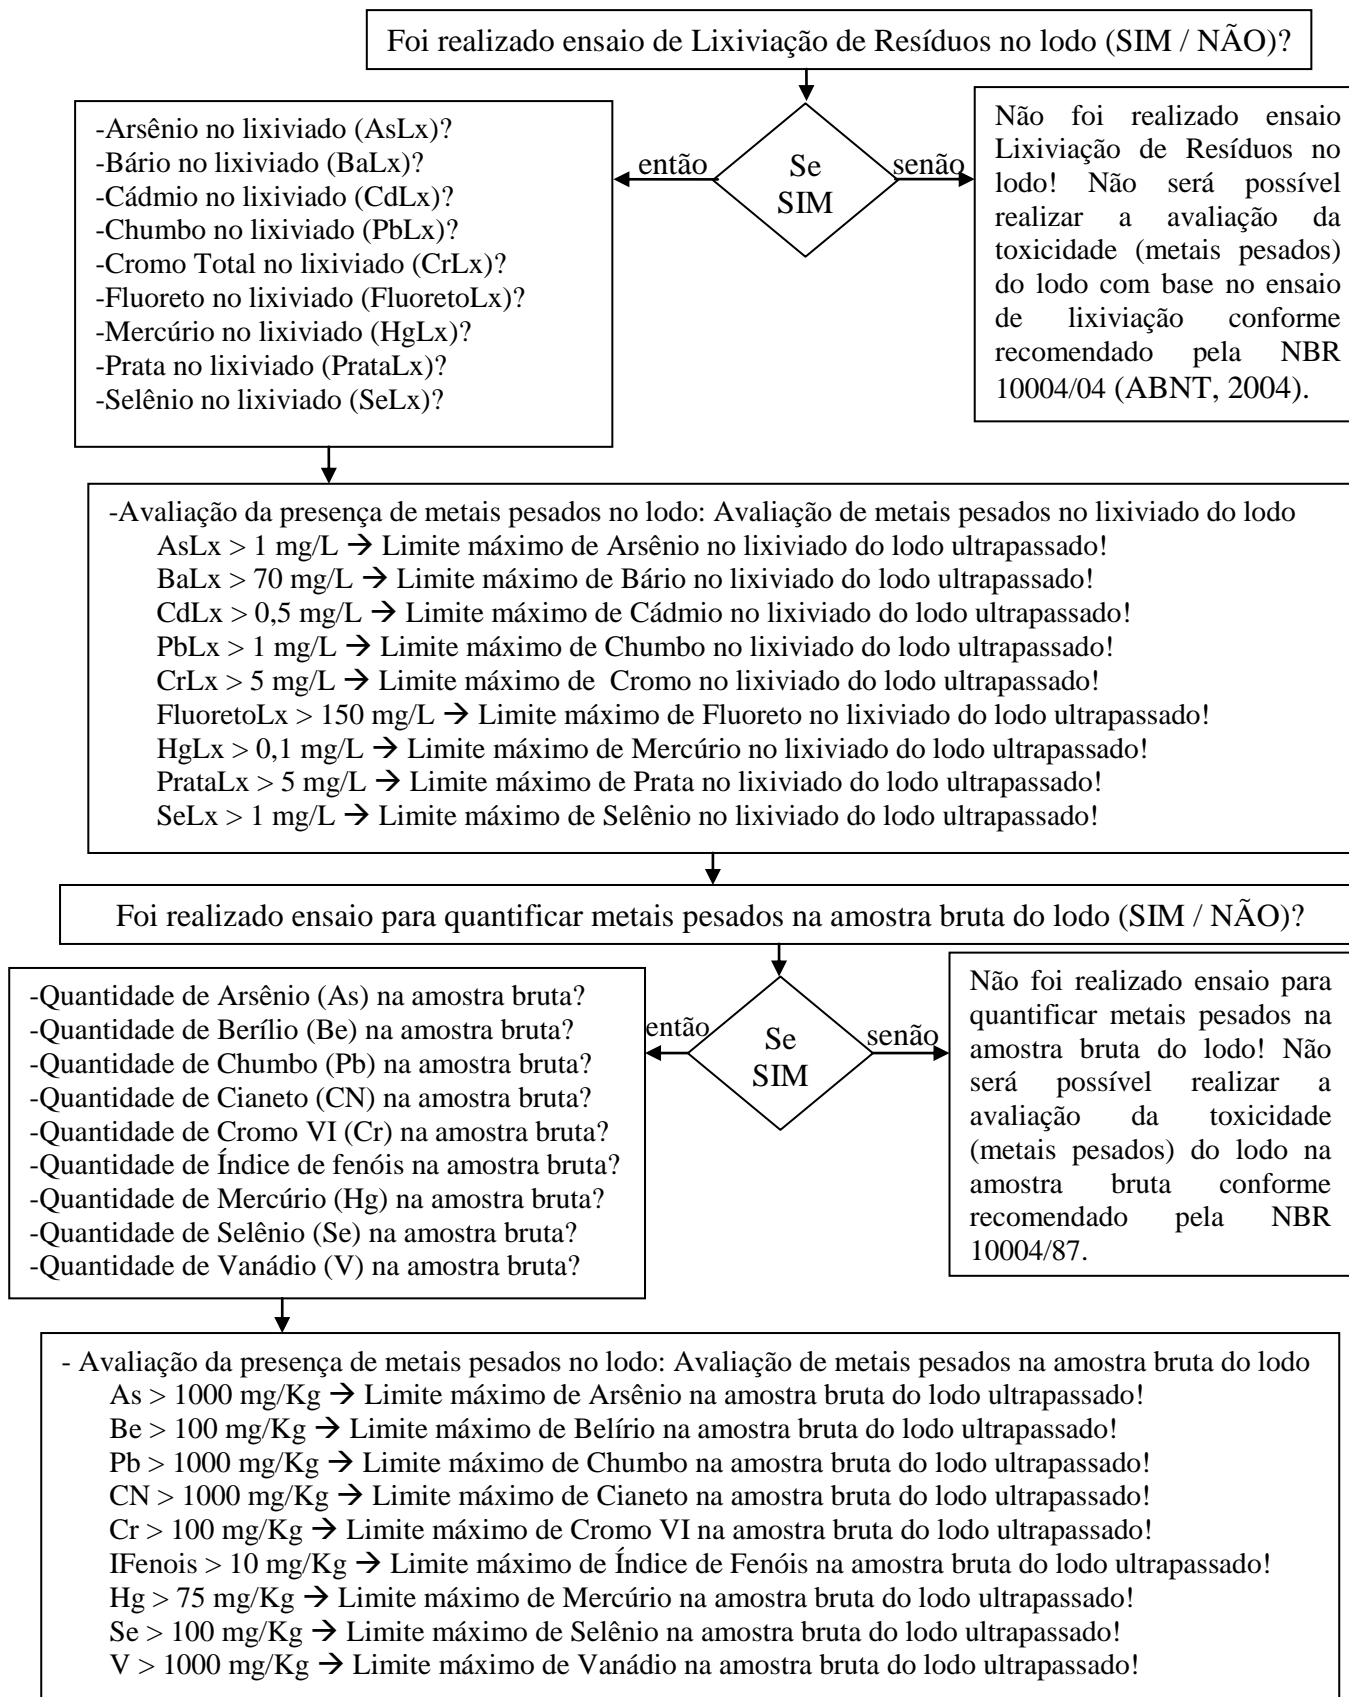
Foi realizado ensaio de Lixiviação de Resíduos no lodo (SIM / NÃO)?

-Arsênio no lixiviado (AsLx)?
-Bário no lixiviado (BaLx)?
-Cádmio no lixiviado (CdLx)?
-Chumbo no lixiviado (PbLx)?
-Cromo Total no lixiviado (CrLx)?
-Fluoreto no lixiviado (FluoretoLx)?
-Mercúrio no lixiviado (HgLx)?
-Prata no lixiviado (PrataLx)?
-Selênio no lixiviado (SeLx)?

então

Se SIM

senão

Não foi realizado ensaio Lixiviação de Resíduos no lodo! Não será possível realizar a avaliação da toxicidade (metais pesados) do lodo com base no ensaio de lixiviação conforme recomendado pela NBR 10004/04 (ABNT, 2004).

-Avaliação da presença de metais pesados no lodo: Avaliação de metais pesados no lixiviado do lodo
AsLx > 1 mg/L → Limite máximo de Arsênio no lixiviado do lodo ultrapassado!
BaLx > 70 mg/L → Limite máximo de Bário no lixiviado do lodo ultrapassado!
CdLx > 0,5 mg/L → Limite máximo de Cádmio no lixiviado do lodo ultrapassado!
PbLx > 1 mg/L → Limite máximo de Chumbo no lixiviado do lodo ultrapassado!
CrLx > 5 mg/L → Limite máximo de Cromo no lixiviado do lodo ultrapassado!
FluoretoLx > 150 mg/L → Limite máximo de Fluoreto no lixiviado do lodo ultrapassado!
HgLx > 0,1 mg/L → Limite máximo de Mercúrio no lixiviado do lodo ultrapassado!
PrataLx > 5 mg/L → Limite máximo de Prata no lixiviado do lodo ultrapassado!
SeLx > 1 mg/L → Limite máximo de Selênio no lixiviado do lodo ultrapassado!

Foi realizado ensaio para quantificar metais pesados na amostra bruta do lodo (SIM / NÃO)?

-Quantidade de Arsênio (As) na amostra bruta?
-Quantidade de Berílio (Be) na amostra bruta?
-Quantidade de Chumbo (Pb) na amostra bruta?
-Quantidade de Cianeto (CN) na amostra bruta?
-Quantidade de Cromo VI (Cr) na amostra bruta?
-Quantidade de Índice de fenóis na amostra bruta?
-Quantidade de Mercúrio (Hg) na amostra bruta?
-Quantidade de Selênio (Se) na amostra bruta?
-Quantidade de Vanádio (V) na amostra bruta?

então

Se SIM

senão

Não foi realizado ensaio para quantificar metais pesados na amostra bruta do lodo! Não será possível realizar a avaliação da toxicidade (metais pesados) do lodo na amostra bruta conforme recomendado pela NBR 10004/87.

- Avaliação da presença de metais pesados no lodo: Avaliação de metais pesados na amostra bruta do lodo
As > 1000 mg/Kg → Limite máximo de Arsênio na amostra bruta do lodo ultrapassado!
Be > 100 mg/Kg → Limite máximo de Belírio na amostra bruta do lodo ultrapassado!
Pb > 1000 mg/Kg → Limite máximo de Chumbo na amostra bruta do lodo ultrapassado!
CN > 1000 mg/Kg → Limite máximo de Cianeto na amostra bruta do lodo ultrapassado!
Cr > 100 mg/Kg → Limite máximo de Cromo VI na amostra bruta do lodo ultrapassado!
IFenois > 10 mg/Kg → Limite máximo de Índice de Fenóis na amostra bruta do lodo ultrapassado!
Hg > 75 mg/Kg → Limite máximo de Mercúrio na amostra bruta do lodo ultrapassado!
Se > 100 mg/Kg → Limite máximo de Selênio na amostra bruta do lodo ultrapassado!
V > 1000 mg/Kg → Limite máximo de Vanádio na amostra bruta do lodo ultrapassado!